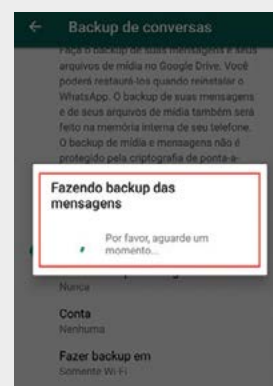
Backup de conversas

Faça o backup de suas mensagens e seus arquivos de mídia no Google Drive. Você poderá restaurá-los quando reinstalar o WhatsApp. O backup de suas mensagens e de seus arquivos de mídia também será feito na memória interna de seu telefone. O backup de mídia e mensagens não é protegido pela criptografia de ponta-a-

Fazendo backup das mensagens

Por favor, aguarde um momento...

Nunca

Conta
Nenhuma

Fazer backup em
Somente Wi-Fi